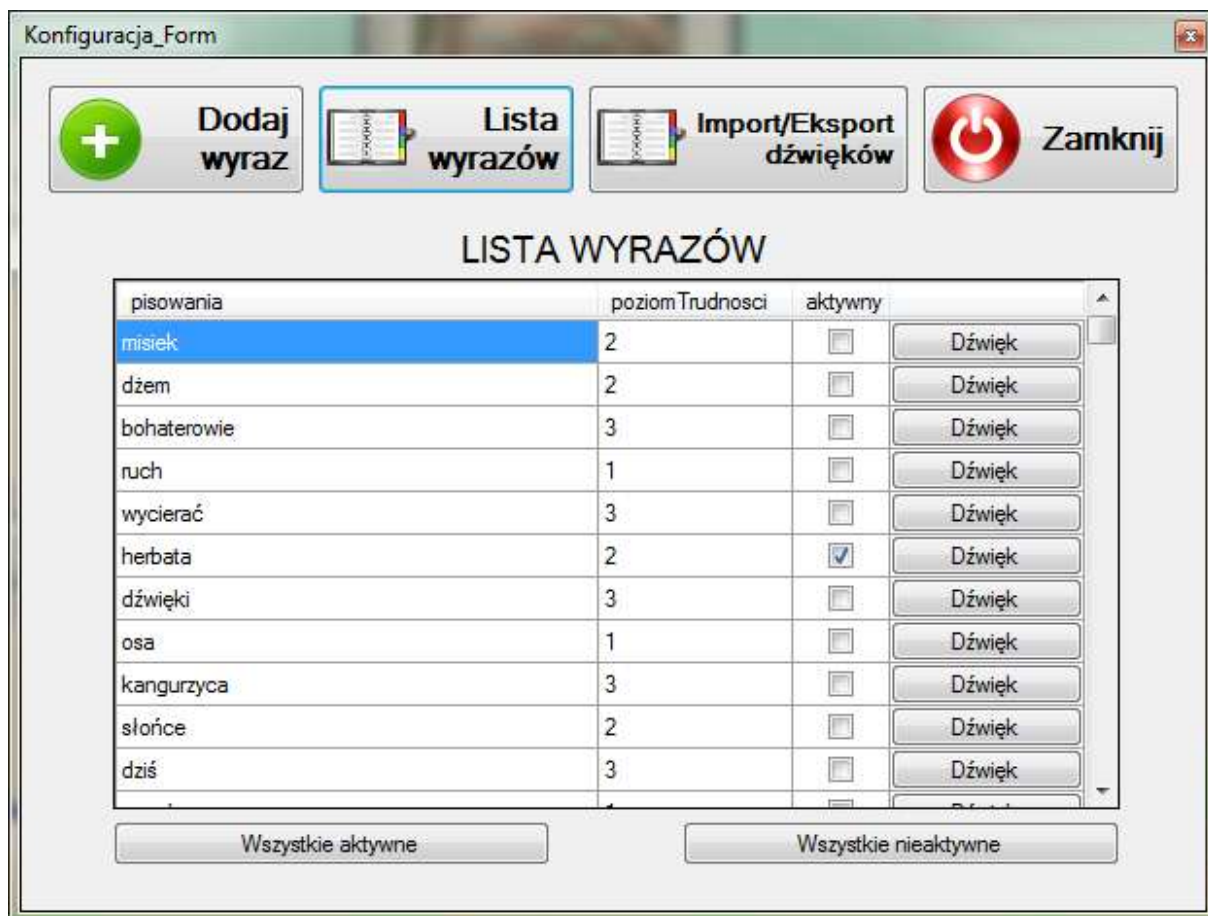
Konfiguracja_Form

Dodaj wyraz

Lista wyrazów

Import/Eksport dźwięków

Zamknij

LISTA WYRAZÓW

| pisowania | poziomTrudnosci | aktywny | |
|---|---|---|---|
| misiek | 2 | ☐ | Dźwięk |
| dżem | 2 | ☐ | Dźwięk |
| bohaterowie | 3 | ☐ | Dźwięk |
| ruch | 1 | ☐ | Dźwięk |
| wycierać | 3 | ☐ | Dźwięk |
| herbata | 2 | ☑ | Dźwięk |
| dźwięki | 3 | ☐ | Dźwięk |
| osa | 1 | ☐ | Dźwięk |
| kangurzyca | 3 | ☐ | Dźwięk |
| słońce | 2 | ☐ | Dźwięk |
| dziś | 3 | ☐ | Dźwięk |
| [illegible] | 1 | ☐ | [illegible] |

Wszystkie aktywne

Wszystkie nieaktywne